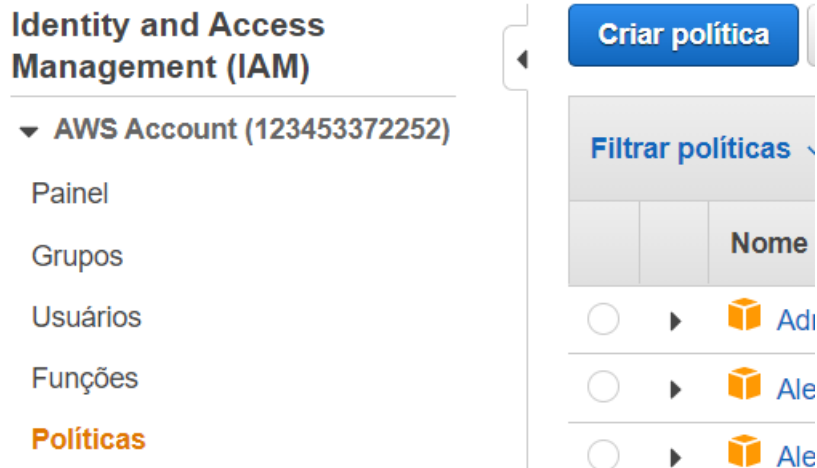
Identity and Access Management (IAM)

AWS Account (123453372252)

Painel

Grupos

Usuários

Funções

Políticas

Criar política

Filtrar políticas

| | | Nome |
|---|---|---|
| | | Adr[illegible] |
| | | Ale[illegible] |
| | | Ale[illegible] |